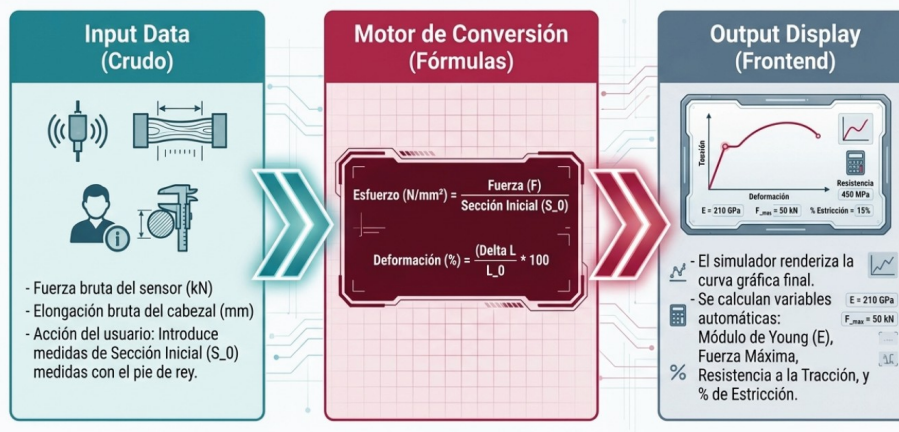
Input Data (Crudo)

- Fuerza bruta del sensor (kN)
- Elongación bruta del cabezal (mm)
- Acción del usuario: Introduce medidas de Sección Inicial (S_0) medidas con el pie de rey.

Motor de Conversión (Fórmulas)

Esfuerzo (N/mm²) = $\frac{\text{Fuerza (F)}}{\text{Sección Inicial (S\_0)}}$

Deformación (%) = $\frac{\text{(Delta L}}{\text{L\_0}}$ * 100

Output Display (Frontend)

Tensión

Deformación

Resistencia 450 MPa

E = 210 GPa F_max = 50 kN % Estricción = 15%

- El simulador renderiza la curva gráfica final.
- Se calculan variables automáticas: Módulo de Young (E), Fuerza Máxima, Resistencia a la Tracción, y % de Estricción.

E = 210 GPa

F_max = 50 kN

%